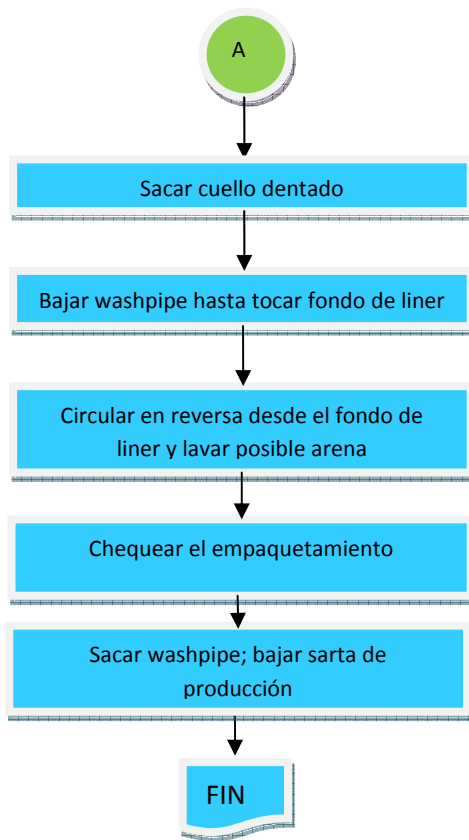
A

Sacar cuello dentado

Bajar washpipe hasta tocar fondo de liner

Circular en reversa desde el fondo de liner y lavar posible arena

Chequear el empaquetamiento

Sacar washpipe; bajar sarta de producción

FIN